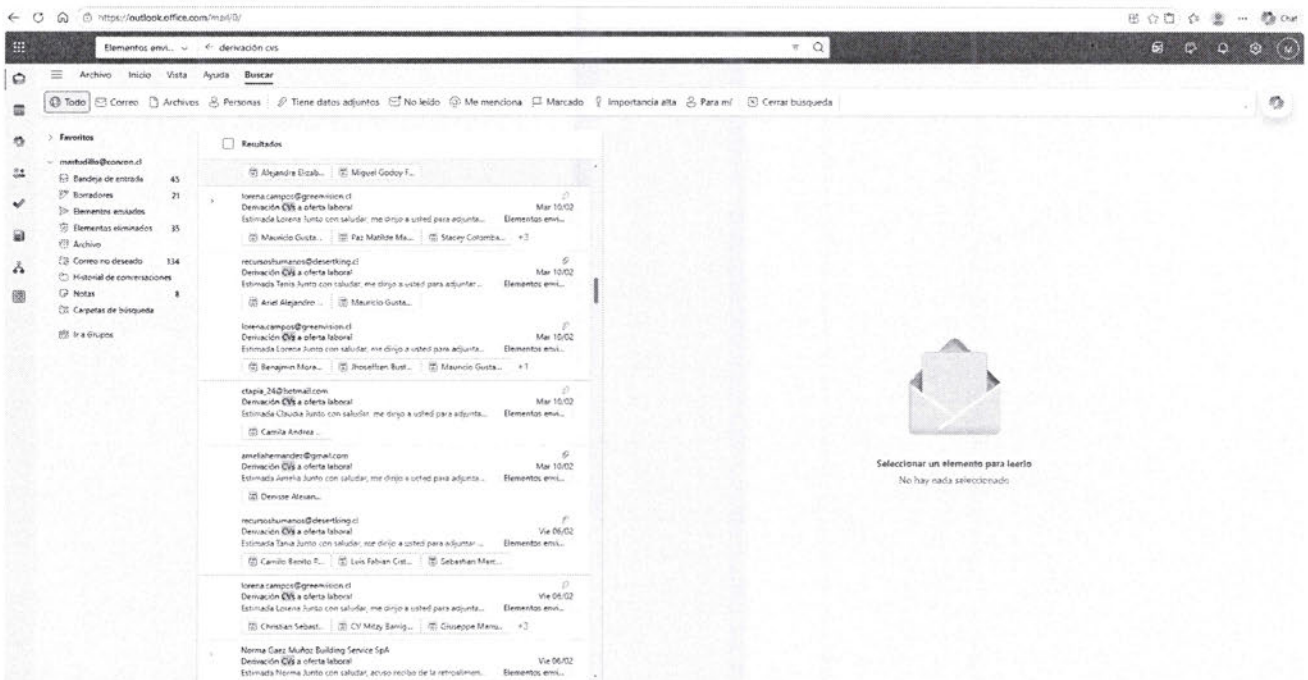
https://outlook.office.com/mail/0/

Elementos envi... ∨ ← derivación cvs

Archivo Inicio Vista Ayuda Buscar

Todo Correo Archivos Personas Tiene datos adjuntos No leído Me menciona Marcado Importancia alta Para mí Cerrar búsqueda

> Favoritos

marbadillo@concon.cl
Bandeja de entrada 45
Borradores 21
Elementos enviados
Elementos eliminados 35
Archivo
Correo no deseado 134
Historial de conversaciones
Notas 8
Carpetas de búsqueda

Ir a Grupos

Resultados

Alejandra Elizab... Miguel Godoy F...

lorena.campos@greenvision.cl
Derivación CVs a oferta laboral Mar 10/02
Estimada Lorena Junto con saludar, me dirijo a usted para adjunta... Elementos envi...
Mauricio Gusta... Paz Matilde Ma... Stacey Colomba... +3

recursoshumanos@deserting.cl
Derivación CVs a oferta laboral Mar 10/02
Estimada Tania Junto con saludar, me dirijo a usted para adjuntar... Elementos envi...
Ariel Alejandro ... Mauricio Gusta...

lorena.campos@greenvision.cl
Derivación CVs a oferta laboral Mar 10/02
Estimada Lorena Junto con saludar, me dirijo a usted para adjunta... Elementos envi...
Benajmin Mora... Jhoseffian Bust... Mauricio Gusta... +1

ctapia_24@hotmail.com
Derivación CVs a oferta laboral Mar 10/02
Estimada Claudia Junto con saludar, me dirijo a usted para adjunta... Elementos envi...
Camila Andrea ...

ameliahernandez@gmail.com
Derivación CVs a oferta laboral Mar 10/02
Estimada Amelia Junto con saludar, me dirijo a usted para adjunta... Elementos envi...
Dennise Alexan...

recursoshumanos@deserting.cl
Derivación CVs a oferta laboral Vie 06/02
Estimada Tania Junto con saludar, me dirijo a usted para adjuntar... Elementos envi...
Camilo Benito F... Luis Fabian Cat... Sebastian Mart...

lorena.campos@greenvision.cl
Derivación CVs a oferta laboral Vie 06/02
Estimada Lorena Junto con saludar, me dirijo a usted para adjunta... Elementos envi...
Christian Sebast... CV Mitzy Benig... Giuseppe Manu... +3

Norma Gaez Muñoz Building Service SpA
Derivación CVs a oferta laboral Vie 06/02
Estimada Norma Junto con saludar, acuso recibo de la retroalimen... Elementos envi...

Seleccionar un elemento para leerlo
No hay nada seleccionado